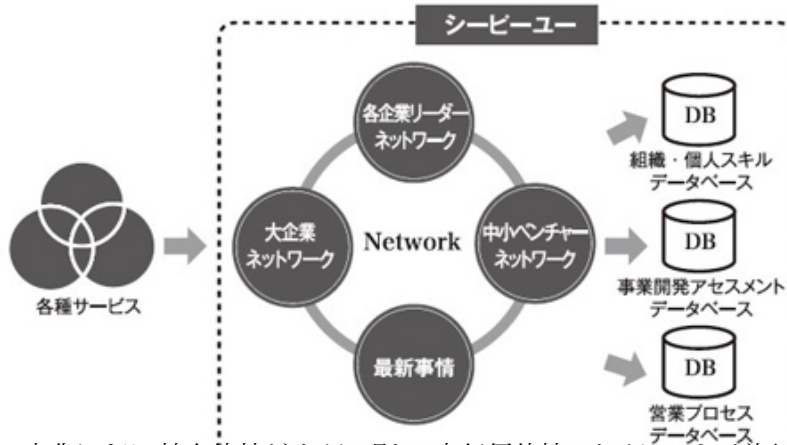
シービーユー

各種サービス

各企業リーダー
ネットワーク

大企業
ネットワーク

Network

中小ベンチャー
ネットワーク

最新事情

DB
組織・個人スキル
データベース

DB
事業開発アセスメント
データベース

DB
営業プロセス
データベース

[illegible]